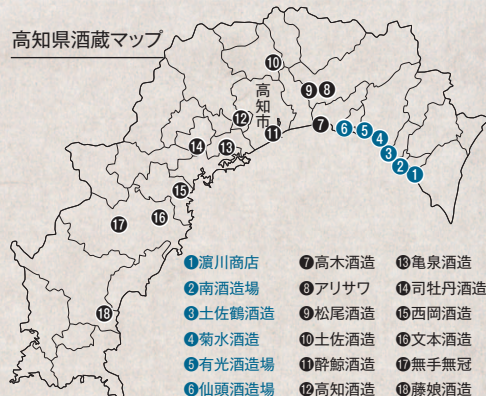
高知県酒蔵マップ

高知市

⑩ ⑨ ⑧ ⑦ ⑥ ⑤ ④ ③ ② ① ⑫ ⑪ ⑭ ⑬ ⑮ ⑰ ⑯ ⑱

①濵川商店
②南酒造場
③土佐鶴酒造
④菊水酒造
⑤有光酒造場
⑥仙頭酒造場

⑦高木酒造
⑧アリサワ
⑨松尾酒造
⑩土佐酒造
⑪酔鯨酒造
⑫高知酒造

⑬亀泉酒造
⑭司牡丹酒造
⑮西岡酒造
⑯文本酒造
⑰無手無冠
⑱藤娘酒造